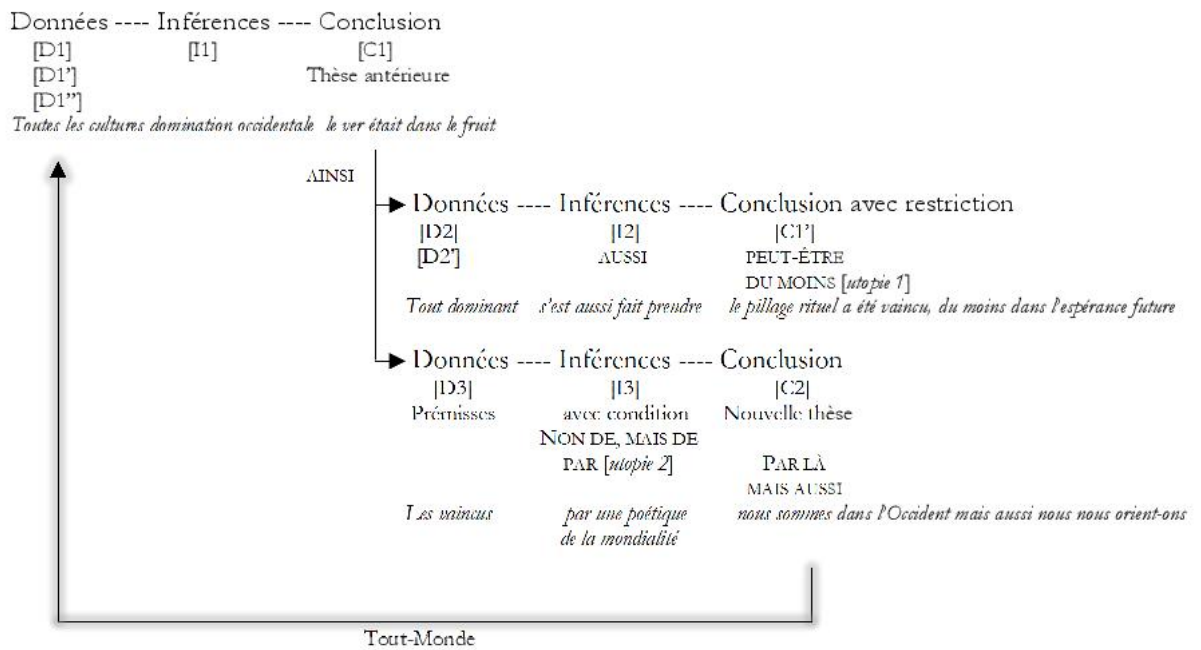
Données ---- Inférences ---- Conclusion
[D1] [I1] [C1]
[D1'] Thèse antérieure
[D1'']
*Toutes les cultures domination occidentale le ver était dans le fruit*

AINSI

Données ---- Inférences ---- Conclusion avec restriction
[D2] [I2] [C1']
[D2'] AUSSI PEUT-ÊTRE
DU MOINS [*utopie 1*]
*Tout dominant s'est aussi fait prendre le pillage rituel a été vaincu, du moins dans l'espérance future*

Données ---- Inférences ---- Conclusion
[D3] [I3] [C2]
Prémisses avec condition Nouvelle thèse
NON DE, MAIS DE
PAR [*utopie 2*] PAR LÀ
MAIS AUSSI
*Les vaincus par une poétique de la mondialité nous sommes dans l'Occident mais aussi nous nous orient-ons*

Tout-Monde